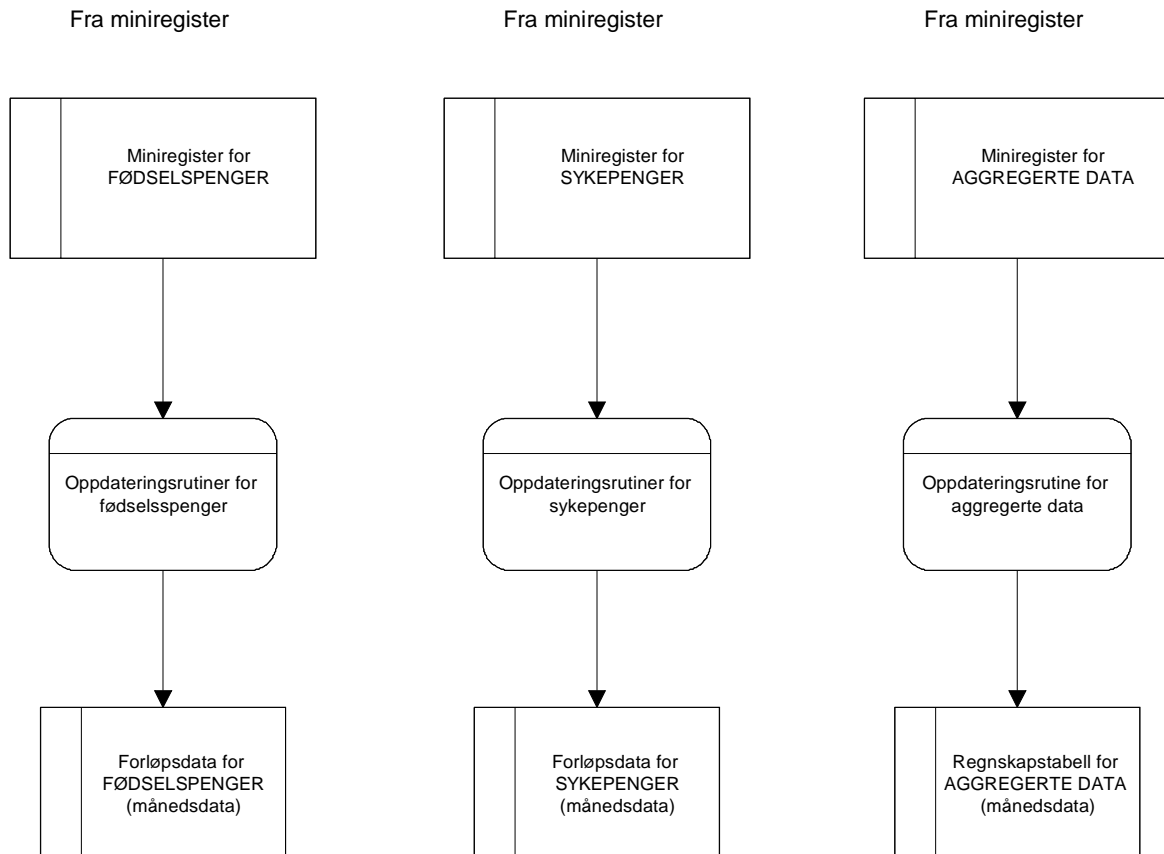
Fra miniregister

Miniregister for FØDSELSPENGER

Oppdateringsrutiner for fødselsspenger

Forløpsdata for FØDSELSPENGER (månedsdata)

Fra miniregister

Miniregister for SYKEPENGER

Oppdateringsrutiner for sykepenger

Forløpsdata for SYKEPENGER (månedsdata)

Fra miniregister

Miniregister for AGGREGERTE DATA

Oppdateringsrutine for aggregerte data

Regnskapstabell for AGGREGERTE DATA (månedsdata)